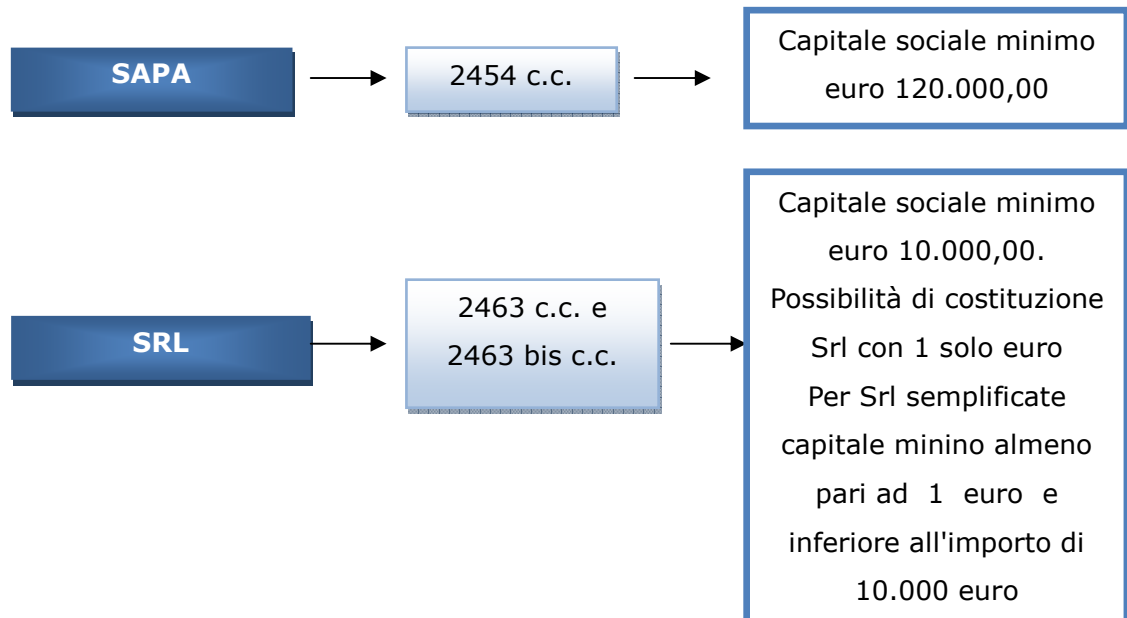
SAPA

2454 c.c.

Capitale sociale minimo euro 120.000,00

SRL

2463 c.c. e 2463 bis c.c.

Capitale sociale minimo euro 10.000,00. Possibilità di costituzione Srl con 1 solo euro Per Srl semplificate capitale minino almeno pari ad 1 euro e inferiore all'importo di 10.000 euro